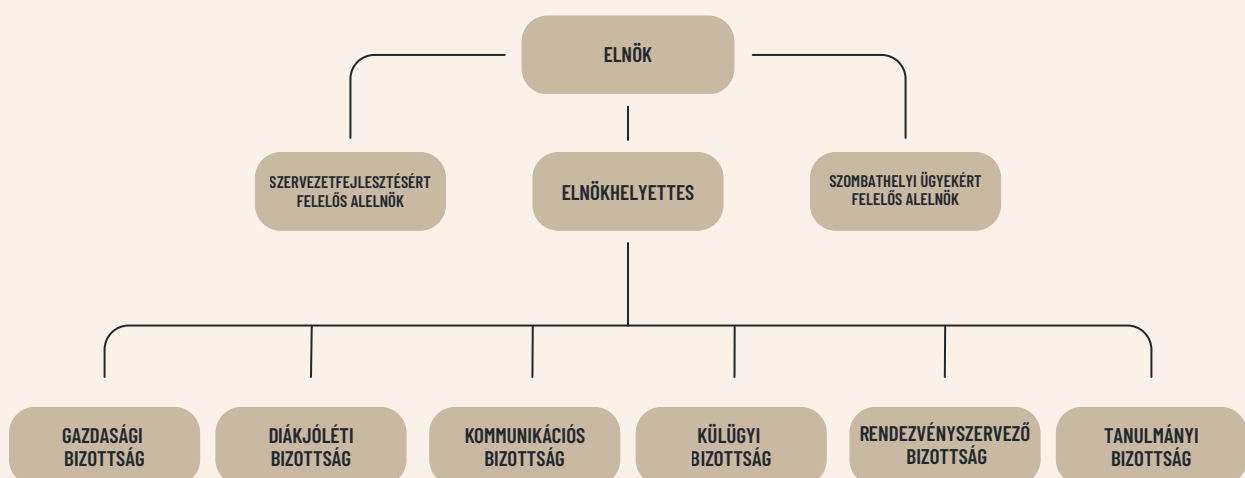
ELNÖK

SZERVEZETFEJLESZTÉSÉRT FELELŐS ALELNÖK

ELNÖKHELYETTES

SZOMBATHELYI ÜGYEKÉRT FELELŐS ALELNÖK

GAZDASÁGI BIZOTTSÁG

DIÁKJÓLÉTI BIZOTTSÁG

KOMMUNIKÁCIÓS BIZOTTSÁG

KÜLÜGYI BIZOTTSÁG

RENDEZVÉNYSZERVEZŐ BIZOTTSÁG

TANULMÁNYI BIZOTTSÁG